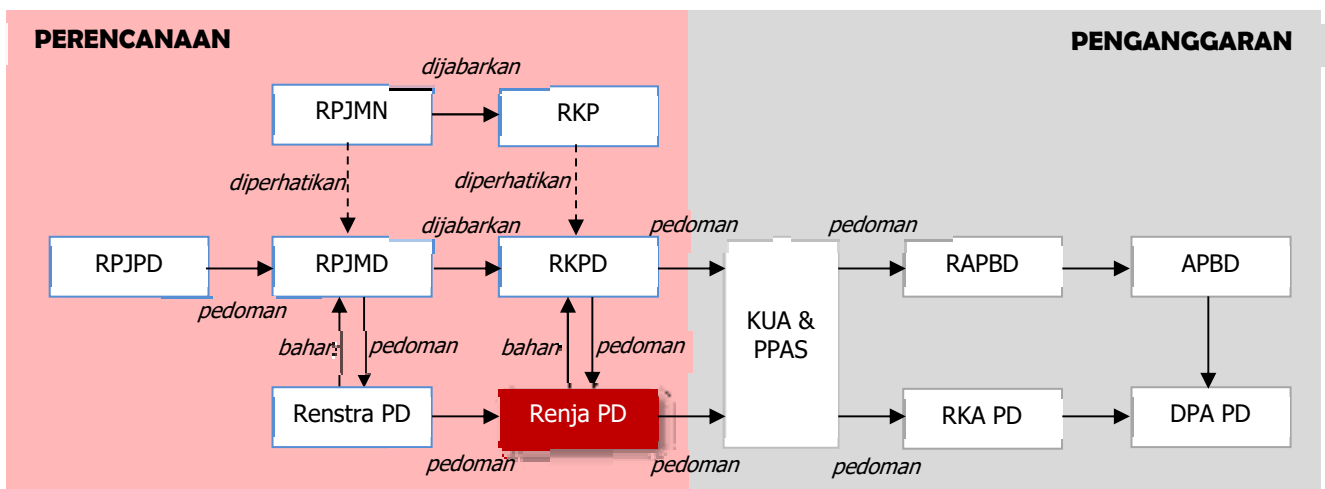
PERENCANAAN

PENGANGGARAN

dijabarkan

RPJMN

RKP

diperhatikan

diperhatikan

dijabarkan

pedoman

pedoman

RPJPD

RPJMD

RKPD

KUA & PPAS

RAPBD

APBD

pedoman

bahan

pedoman

bahan

pedoman

Renstra PD

Renja PD

RKA PD

DPA PD

pedoman

pedoman

pedoman